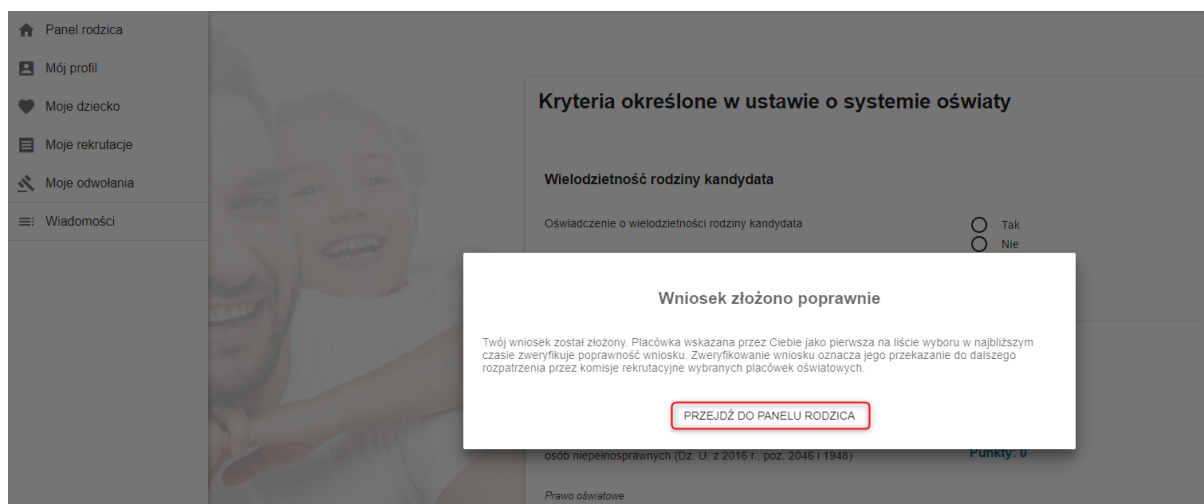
Panel rodzica
Mój profil
Moje dziecko
Moje rekrutacje
Moje odwołania
Wiadomości

Kryteria określone w ustawie o systemie oświaty

Wielodzietność rodziny kandydata

Oświadczenie o wielodzietności rodziny kandydata

Tak
Nie

Wniosek złożono poprawnie

Twój wniosek został złożony. Placówka wskazana przez Ciebie jako pierwsza na liście wyboru w najbliższym czasie zweryfikuje poprawność wniosku. Zweryfikowanie wniosku oznacza jego przekazanie do dalszego rozpatrzenia przez komisje rekrutacyjne wybranych placówek oświatowych.

PRZEJDŹ DO PANELU RODZICA

osób niepełnosprawnych (Dz. U. z 2016 r., poz. 2046 i 1948)

Punkty: 0

Prawo oświatowe